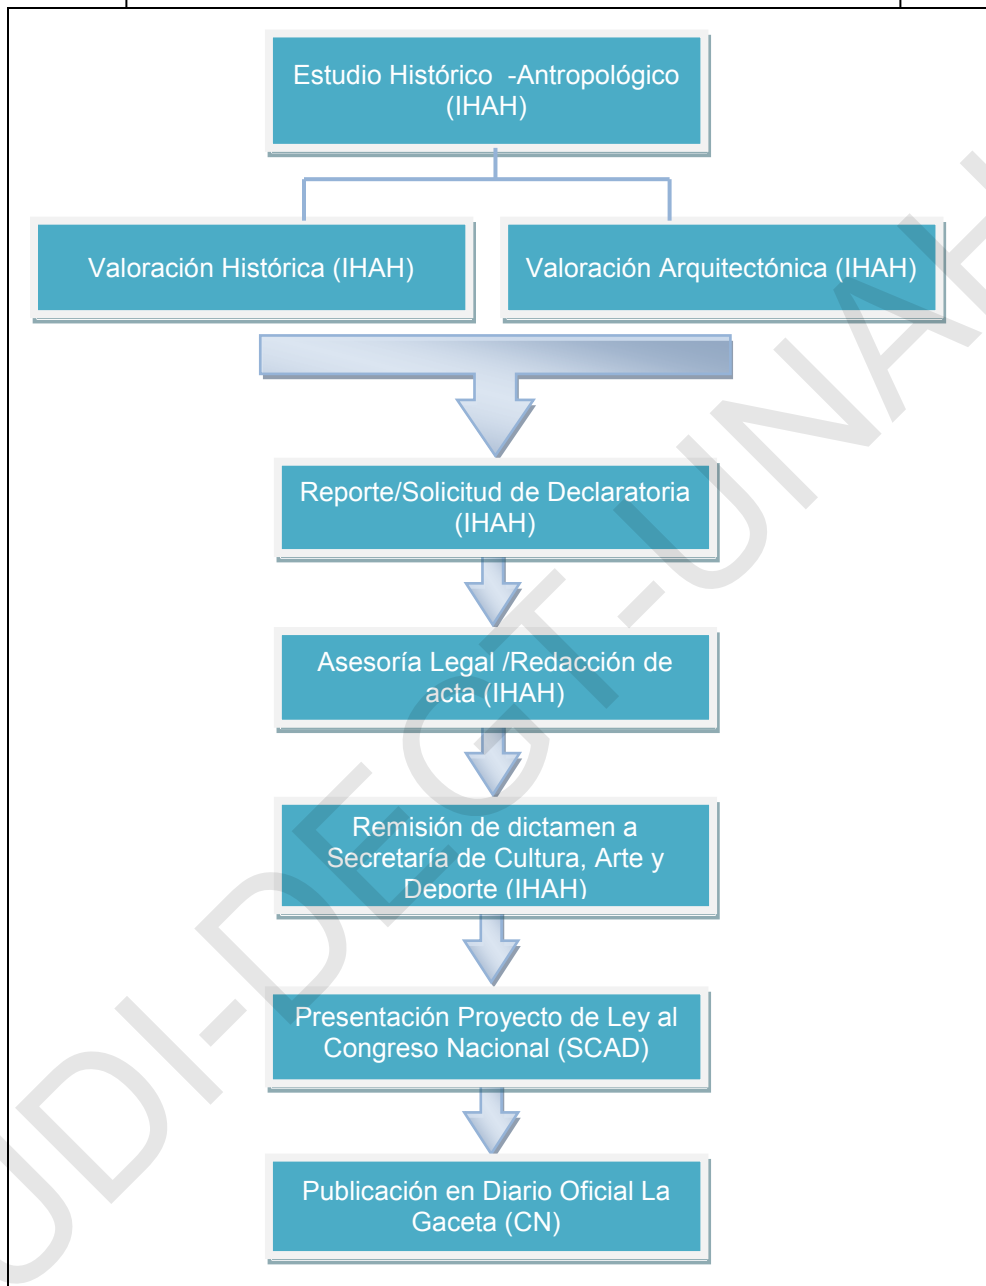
Estudio Histórico -Antropológico (IHAH)

Valoración Histórica (IHAH)

Valoración Arquitectónica (IHAH)

Reporte/Solicitud de Declaratoria (IHAH)

Asesoría Legal /Redacción de acta (IHAH)

Remisión de dictamen a Secretaría de Cultura, Arte y Deporte (IHAH)

Presentación Proyecto de Ley al Congreso Nacional (SCAD)

Publicación en Diario Oficial La Gaceta (CN)

UDI-DEGT-UNAH